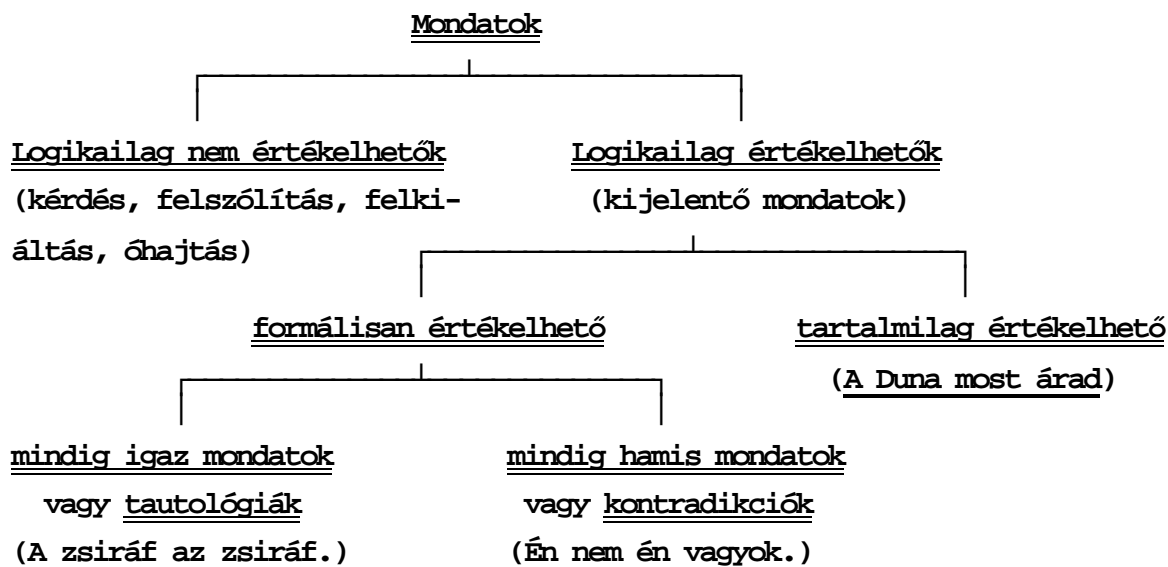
Mondatok

Logikailag nem értékelhetők
(kérdés, felszólítás, felkiáltás, óhajtás)

Logikailag értékelhetők
(kijelentő mondatok)

formálisan értékelhető

tartalmilag értékelhető
(A Duna most árad)

mindig igaz mondatok
vagy tautológiák
(A zsiráf az zsiráf.)

mindig hamis mondatok
vagy kontradikciók
(Én nem én vagyok.)